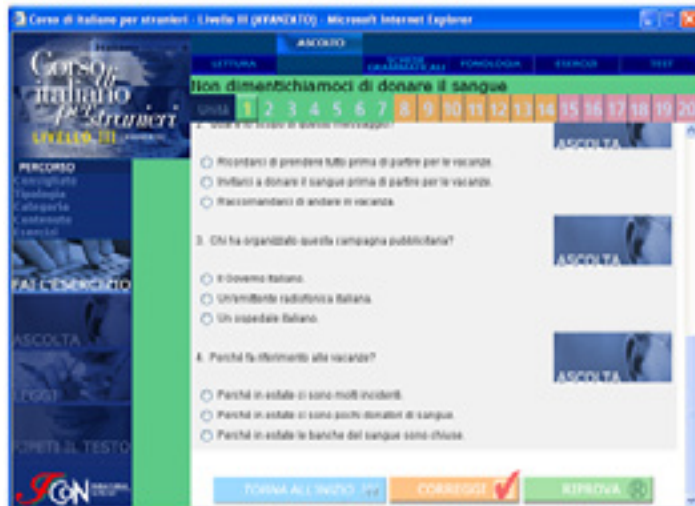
Corso di italiano per stranieri - Livello III (AVANZATO) - Microsoft Internet Explorer

ASCOLTO
LETTURA
SCHEDE GRAMMATICALI
FONOLOGIA
ESERCIZI
TEST

Corso di italiano per stranieri
LIVELLO III

Non dimentichiamoci di donare il sangue

1 2 3 4 5 6 7 8 9 10 11 12 13 14 15 16 17 18 19 20

PERCORSO

FAI L'ESERCIZIO

ASCOLTA

LEGGI

RIPETI IL TESTO

ICON

2. Qual è lo scopo di questo messaggio?

ASCOLTA

Ricordarci di prendere tutto prima di partire per le vacanze.
Invitarci a donare il sangue prima di partire per le vacanze.
Raccomandarci di andare in vacanza.

3. Chi ha organizzato questa campagna pubblicitaria?

ASCOLTA

Il Governo italiano.
Un'emittente radiofonica italiana.
Un ospedale italiano.

4. Perché fa riferimento alle vacanze?

ASCOLTA

Perché in estate ci sono molti incidenti.
Perché in estate ci sono pochi donatori di sangue.
Perché in estate le banche del sangue sono chiuse.

TORNA ALL'INIZIO
CORREGGI
RIPROVA